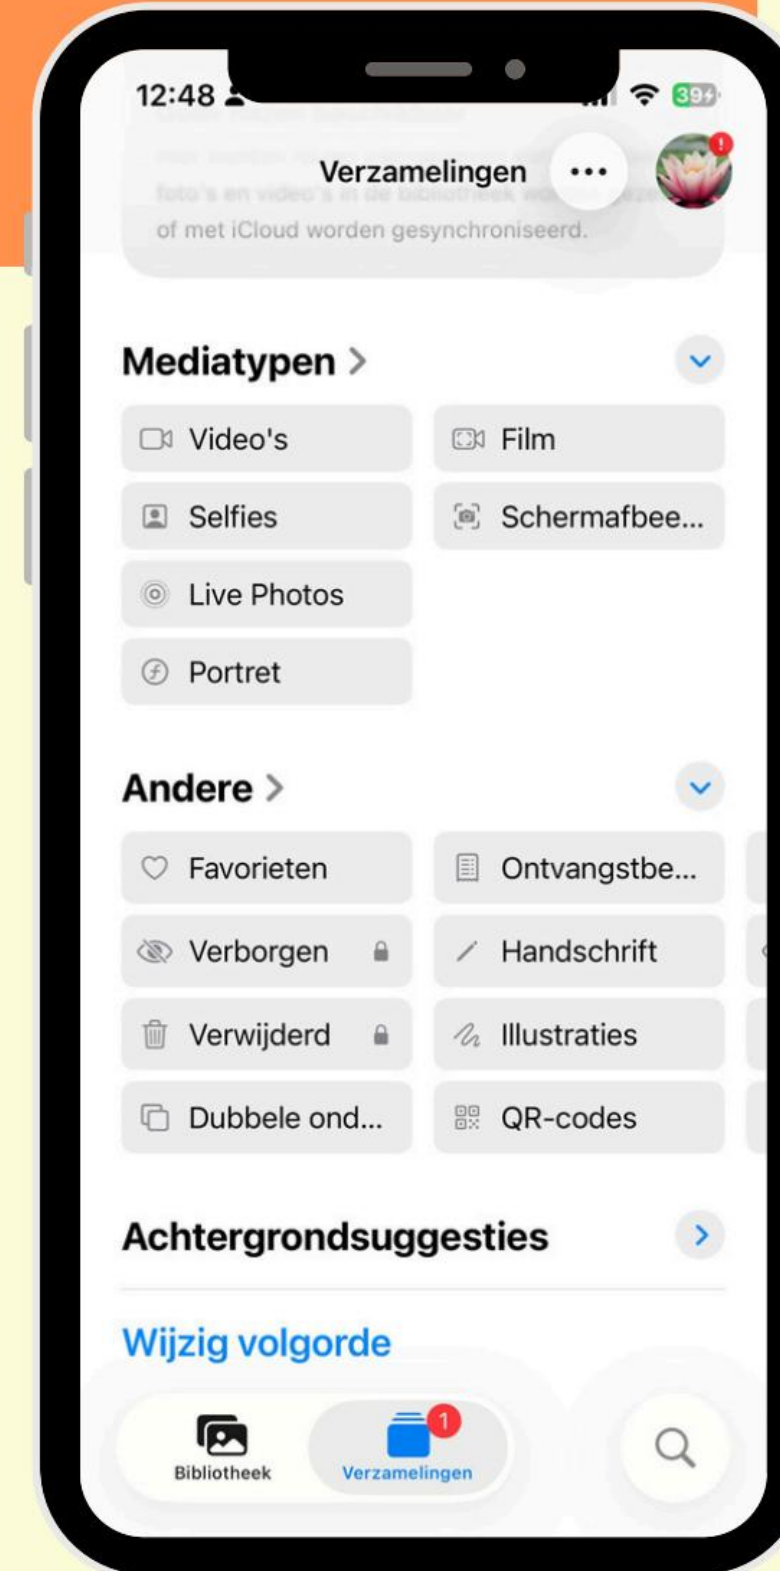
12:48

39

Verzamelingen

foto's en video's in de bibliotheek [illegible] of met iCloud worden gesynchroniseerd.

Mediatypen >

Video's

Film

Selfies

Schermafbee...

Live Photos

Portret

Andere >

Favorieten

Ontvangstbe...

Verborgen

Handschrift

Verwijderd

Illustraties

Dubbele ond...

QR-codes

Achtergrondsuggesties

Wijzig volgorde

Bibliotheek

1

Verzamelingen